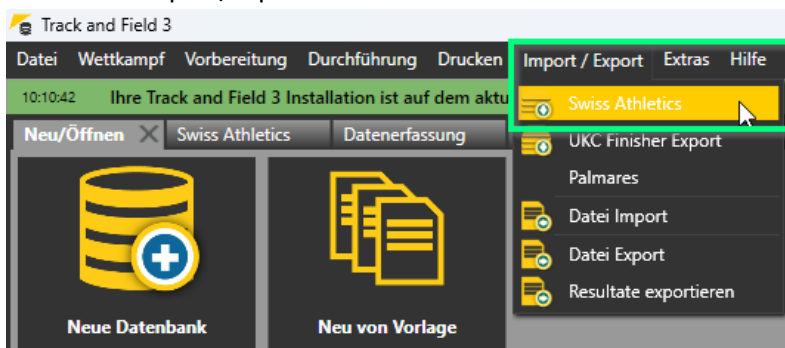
Track and Field 3

Datei Wettkampf Vorbereitung Durchführung Drucken Import / Export Extras Hilfe

10:10:42 Ihre Track and Field 3 Installation ist auf dem aktu

Neu/Öffnen Swiss Athletics Datenerfassung

Swiss Athletics
UKC Finisher Export
Palmares
Datei Import
Datei Export
Resultate exportieren

Neue Datenbank

Neu von Vorlage